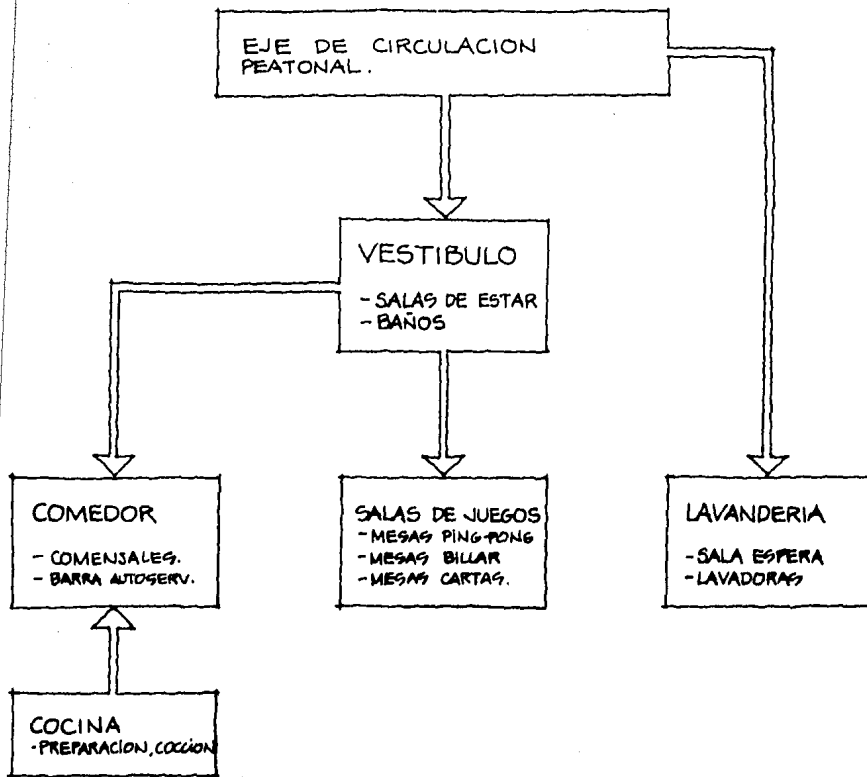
EJE DE CIRCULACION PEATONAL.

VESTIBULO
- SALAS DE ESTAR
- BAÑOS

COMEDOR
- COMENSALES.
- BARRA AUTOSERV.

SALAS DE JUEGOS
- MESAS PING-PONG
- MESAS BILLAR
- MESAS CARTAS.

LAVANDERIA
- SALA ESPERA
- LAVADORAS

COCINA
- PREPARACION, COCCION